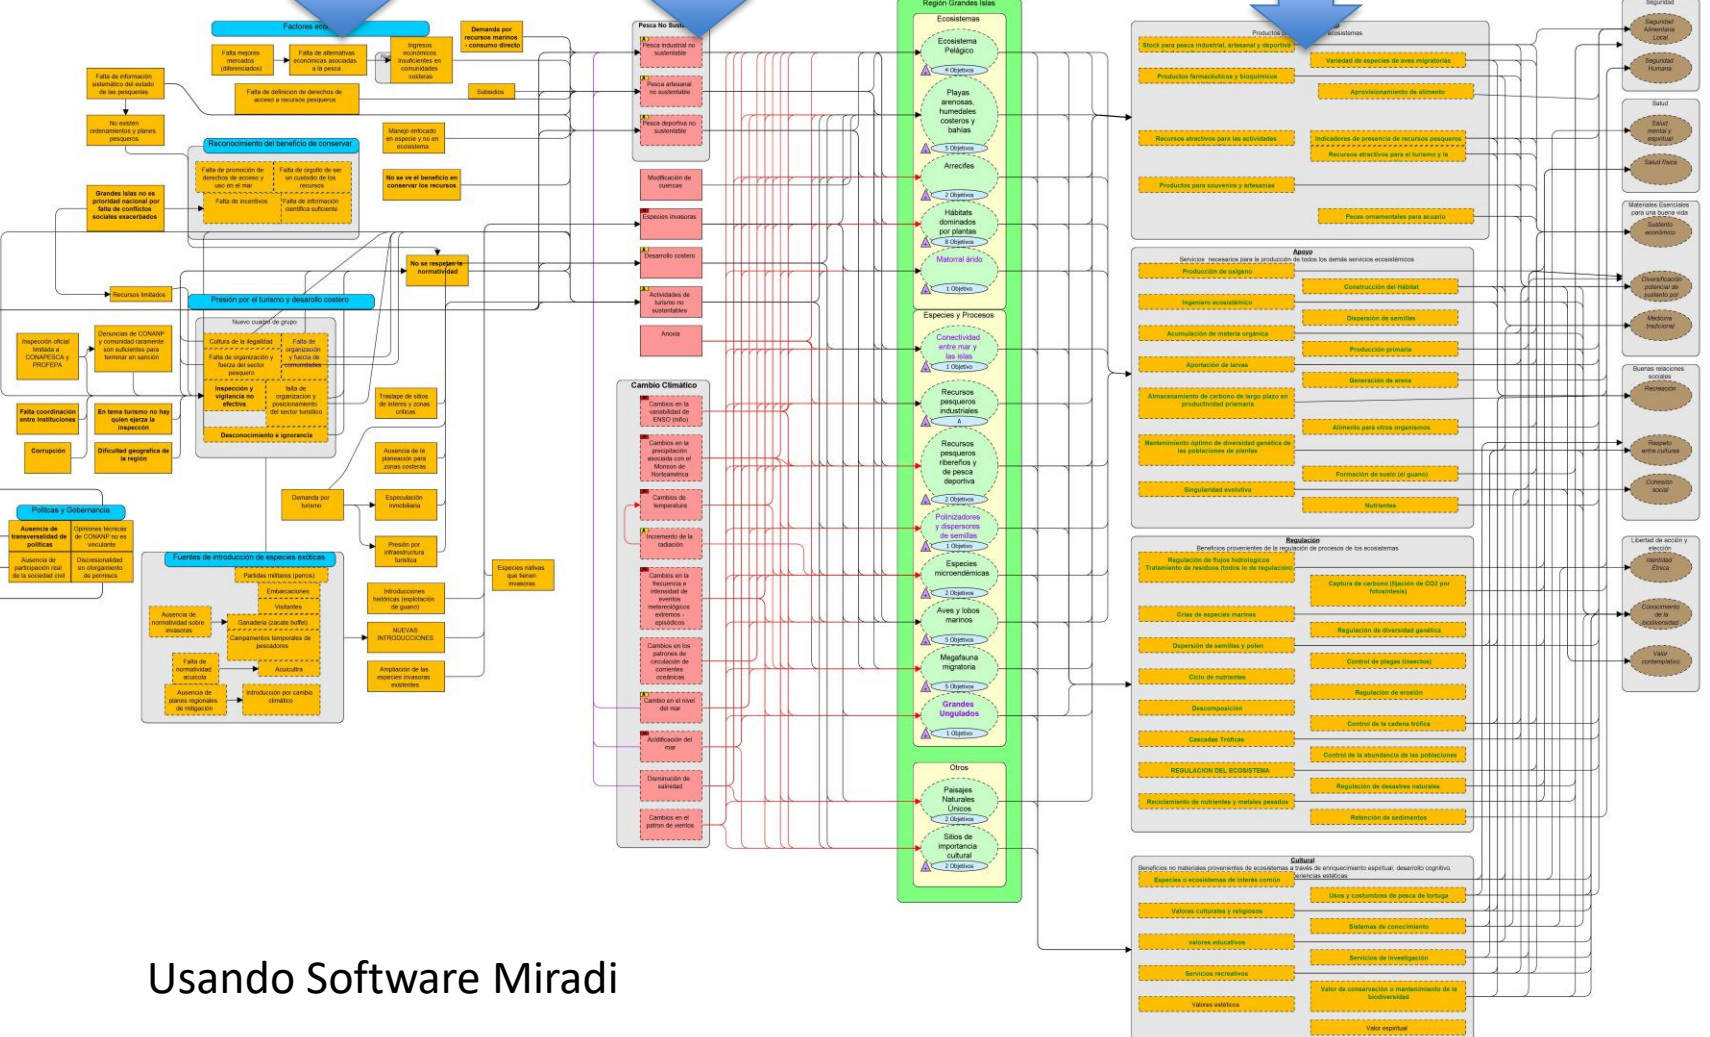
Factores eco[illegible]

Falta mejores mercados (diferenciados)

Falta de alternativas económicas asociadas a la pesca

Ingresos económicos insuficientes en comunidades costeras

Demanda por recursos marinos - consumo directo

Falta de información sistemática del estado de las pesquerías

Falta de definición de derechos de acceso a recursos pesqueros

Subsidios

No existen ordenamientos y planes pesqueros

Manejo enfocado en especie y no en ecosistema

Reconocimiento del beneficio de conservar

Falta de promoción de derechos de acceso y uso en el mar

Falta de orgullo de ser un custodio de los recursos

Falta de incentivos

Falta de información científica suficiente

No se ve el beneficio en conservar los recursos

Grandes Islas no es prioridad nacional por falta de conflictos sociales exacerbados

No se respetan la normatividad

Recursos limitados

Presión por el turismo y desarrollo costero

Nuevo cuadro de grupo

Inspección oficial limitada a CONAPESCA y PROFEPA

Denuncias de CONANP y comunidad raramente son suficientes para terminar en sanción

Cultura de la ilegalidad

Falta de organización y fuerza del sector pesquero

Falta de organización y fuerza de comunidades

Inspección y vigilancia no efectiva

falta de organización y posicionamiento del sector turístico

Traslape de sitios de interés y zonas críticas

Falta coordinación entre instituciones

En tema turismo no hay quien ejerza la inspección

Desconocimiento e ignorancia

Corrupción

Dificultad geográfica de la región

Ausencia de la planeación para zonas costeras

Demanda por turismo

Especulación inmobiliaria

Presión por infraestructura turística

Políticas y Gobernancia

Ausencia de transversalidad de políticas

Opiniones técnicas de CONANP no es vinculante

Ausencia de participación real de la sociedad civil

Discrecionalidad en otorgamiento de permisos

Fuentes de introducción de especies exóticas

Partidas militares (perros)

Embarcaciones

Visitantes

Ausencia de normatividad sobre invasoras

Ganadería (zacate buffel)

Campamentos temporales de pescadores

Falta de normatividad acuícola

Acuicultura

Ausencia de planes regionales de mitigación

Introducción por cambio climático

Introducciones históricas (explotación de guano)

NUEVAS INTRODUCCIONES

Ampliación de las especies invasoras existentes

Especies nativas que tienen invasoras

Pesca No Sus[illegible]

Pesca industrial no sustentable

Pesca artesanal no sustentable

Pesca deportiva no sustentable

Modificación de cuencas

Especies invasoras

Desarrollo costero

Actividades de turismo no sustentables

Anoxia

Cambio Climático

Cambios en la variabilidad de ENSO (niño)

Cambios en la precipitación asociada con el Monzón de Norteamérica

Cambios de temperatura

Incremento de la radiación

Cambios en la frecuencia e intensidad de eventos meteorológicos extremos - episódicos

Cambios en los patrones de circulación de corrientes oceánicas

Cambio en el nivel del mar

Acidificación del mar

Disminución de salinidad

Cambios en el patrón de vientos

Región Grandes Islas

Ecosistemas

Ecosistema Pelágico

4 Objetivos

Playas arenosas, humedales costeros y bahías

5 Objetivos

Arrecifes

2 Objetivos

Hábitats dominados por plantas

8 Objetivos

Matorral árido

1 Objetivo

Especies y Procesos

Conectividad entre mar y las islas

1 Objetivo

Recursos pesqueros industriales

A

Recursos pesqueros ribereños y de pesca deportiva

2 Objetivos

Polinizadores y dispersores de semillas

1 Objetivo

Especies microendémicas

2 Objetivos

Aves y lobos marinos

5 Objetivos

Megafauna migratoria

5 Objetivos

Grandes Ungulados

1 Objetivo

Otros

Paisajes Naturales Únicos

2 Objetivos

Sitios de importancia cultural

2 Objetivos

Productos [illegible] ecosistemas

Stock para pesca industrial, artesanal y deportiva

Variedad de especies de aves migratorias

Productos farmacéuticos y bioquímicos

Aprovisionamiento de alimento

Recursos atractivos para las actividades

Indicadores de presencia de recursos pesqueros

Recursos atractivos para el turismo y la

Productos para souvenirs y artesanías

Peces ornamentales para acuario

Apoyo

Servicios necesarios para la producción de todos los demás servicios ecosistémicos

Producción de oxígeno

Construcción del Hábitat

Ingeniero ecosistémico

Dispersión de semillas

Acumulación de materia orgánica

Producción primaria

Aportación de larvas

Generación de arena

Almacenamiento de carbono de largo plazo en productividad primaria

Alimento para otros organismos

Mantenimiento óptimo de diversidad genética de las poblaciones de plantas

Formación de suelo (el guano)

Singularidad evolutiva

Nutrientes

Regulación

Beneficios provenientes de la regulación de procesos de los ecosistemas

Regulación de flujos hidrológicos Tratamiento de residuos (todos lo de regulación)

Captura de carbono (fijación de CO2 por fotosíntesis)

Crías de especies marinas

Regulación de diversidad genética

Dispersión de semillas y polen

Control de plagas (insectos)

Ciclo de nutrientes

Regulación de erosión

Descomposición

Control de la cadena trófica

Cascadas Tróficas

Control de la abundancia de las poblaciones

REGULACION DEL ECOSISTEMA

Regulación de desastres naturales

Reciclamiento de nutrientes y metales pesados

Retención de sedimentos

Cultural

Beneficios no materiales provenientes de ecosistemas a través de enriquecimiento espiritual, desarrollo cognitivo, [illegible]eriencias estéticas

Especies o ecosistemas de interés común

Usos y costumbres de pesca de tortuga

Valores culturales y religiosos

Sistemas de conocimiento

valores educativos

Servicios de investigación

Servicios recreativos

Valor de conservación o mantenimiento de la biodiversidad

Valores estéticos

Valor espiritual

Seguridad

Seguridad Alimentaria Local

Seguridad Humana

Salud

Salud mental y espiritual

Salud física

Materiales Esenciales para una buena vida

Sustento económico

Diversificación potencial de sustento por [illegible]

Medicina tradicional

Buenas relaciones sociales

Recreación

Respeto entre culturas

Cohesión social

Libertad de acción y elección

Identidad Étnica

Conocimiento de la biodiversidad

Valor contemplativo

Usando Software Miradi